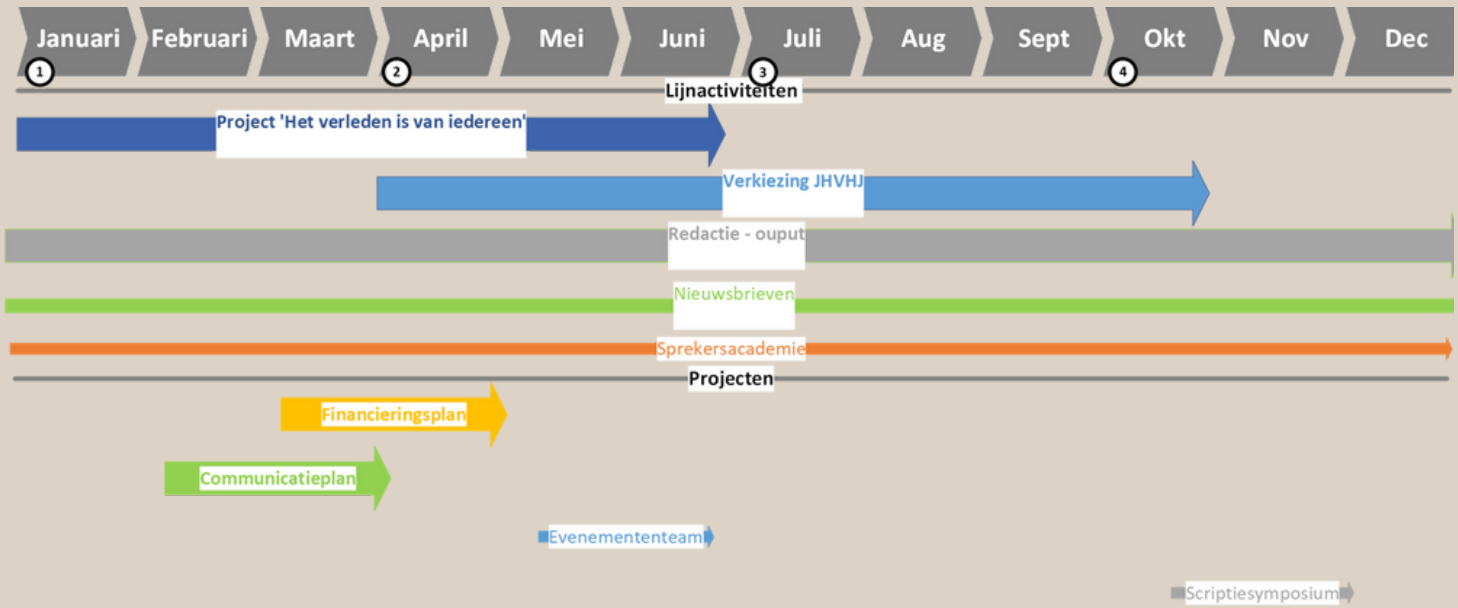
Januari Februari Maart April Mei Juni Juli Aug Sept Okt Nov Dec

1 2 3 4

Lijnactiviteiten

Project 'Het verleden is van iedereen'

Verkiezing JHVHJ

Redactie - ouput

Nieuwsbrieven

Sprekersacademie

Projecten

Financieringsplan

Communicatieplan

Evenemententeam

Scriptiesymposium